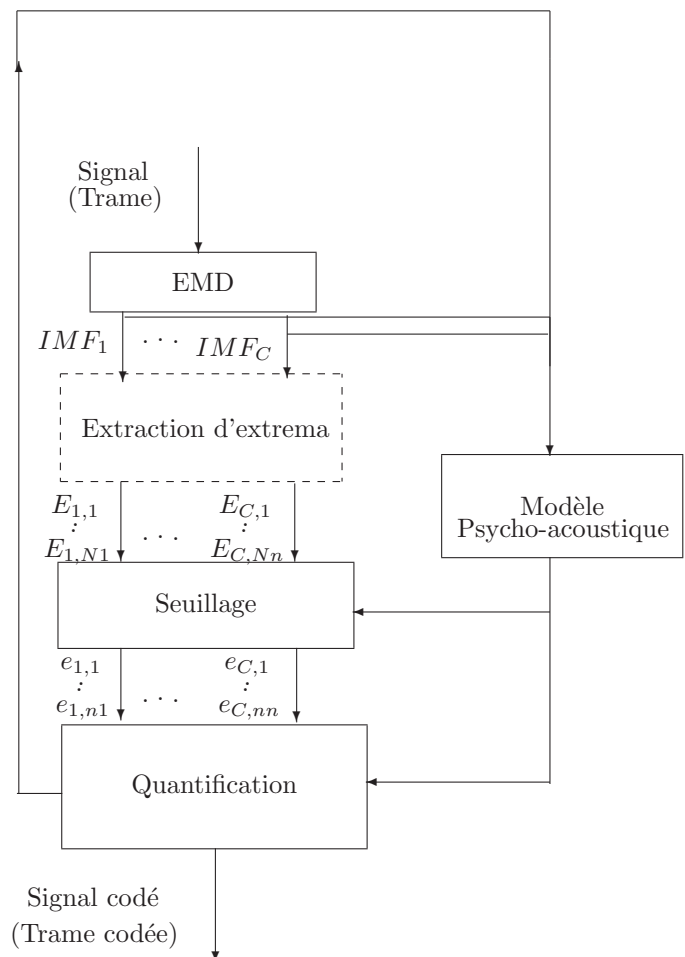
Signal
(Trame)

EMD

$IMF_1$ $\cdots$ $IMF_C$

Extraction d'extrema

Modèle
Psycho-acoustique

$E_{1,1}$
$\vdots$
$E_{1,N1}$
$\cdots$
$E_{C,1}$
$\vdots$
$E_{C,Nn}$

Seuillage

$e_{1,1}$
$\vdots$
$e_{1,n1}$
$\cdots$
$e_{C,1}$
$\vdots$
$e_{C,nn}$

Quantification

Signal codé
(Trame codée)